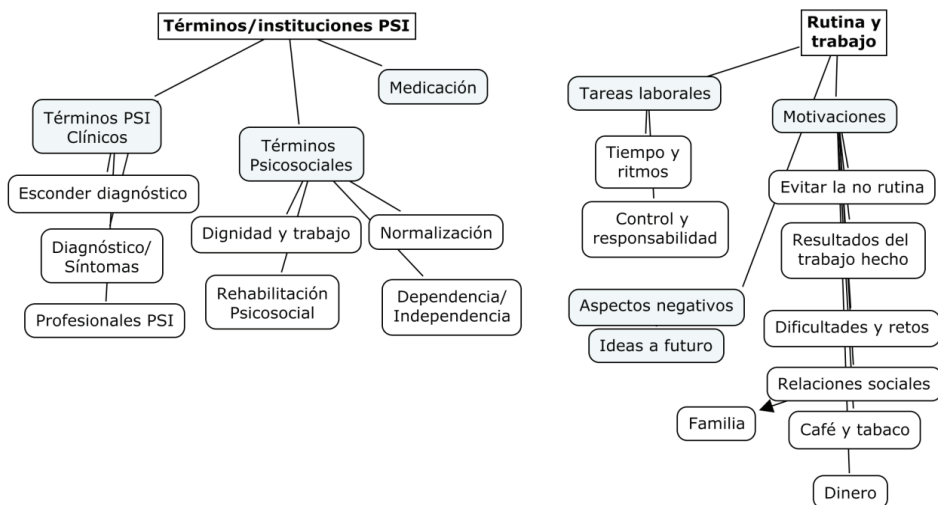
Términos/instituciones PSI

Términos PSI Clínicos

Esconder diagnóstico

Diagnóstico/ Síntomas

Profesionales PSI

Términos Psicosociales

Dignidad y trabajo

Rehabilitación Psicosocial

Normalización

Dependencia/ Independencia

Medicación

Rutina y trabajo

Tareas laborales

Tiempo y ritmos

Control y responsabilidad

Aspectos negativos

Ideas a futuro

Motivaciones

Evitar la no rutina

Resultados del trabajo hecho

Dificultades y retos

Relaciones sociales

Familia

Café y tabaco

Dinero